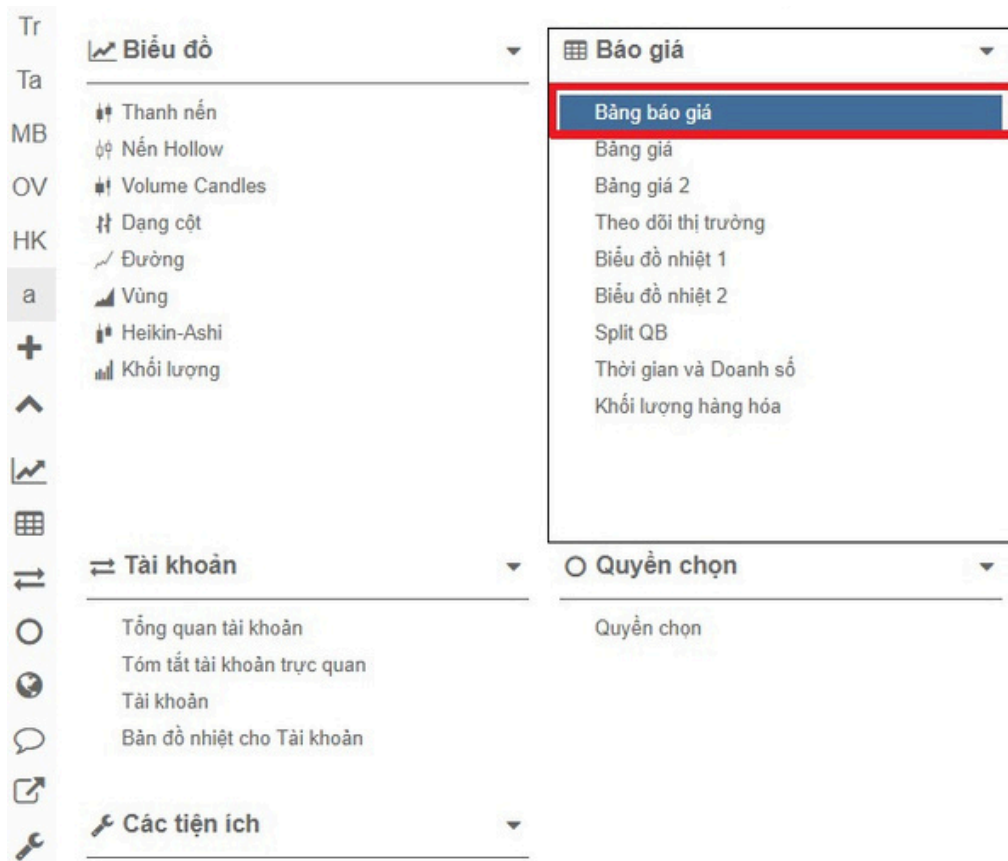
Tr
Ta
MB
OV
HK
a

Biểu đồ

Thanh nến
Nến Hollow
Volume Candles
Dạng cột
Đường
Vùng
Heikin-Ashi
Khối lượng

Báo giá

Bảng báo giá
Bảng giá
Bảng giá 2
Theo dõi thị trường
Biểu đồ nhiệt 1
Biểu đồ nhiệt 2
Split QB
Thời gian và Doanh số
Khối lượng hàng hóa

Tài khoản

Tổng quan tài khoản
Tóm tắt tài khoản trực quan
Tài khoản
Bản đồ nhiệt cho Tài khoản

Quyền chọn

Quyền chọn

Các tiện ích